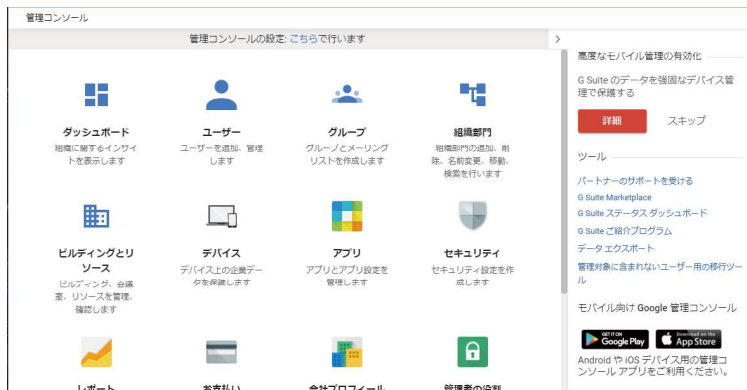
管理コンソール

管理コンソールの設定: こちらで行います

ダッシュボード
組織に関するインサイトを表示します

ユーザー
ユーザーを追加、管理します

グループ
グループとメーリングリストを作成します

組織部門
組織部門の追加、削除、名前変更、移動、検索を行います

ビルディングとリソース
ビルディング、会議室、リソースを管理、確認します

デバイス
デバイス上の企業データを保護します

アプリ
アプリとアプリ設定を管理します

セキュリティ
セキュリティ設定を作成します

レポート

お支払い

会社プロフィール

管理者の役割

›

高度なモバイル管理の有効化

G Suite のデータを強固なデバイス管理で保護する

詳細

スキップ

ツール

パートナーのサポートを受ける
G Suite Marketplace
G Suite ステータス ダッシュボード
G Suite ご紹介プログラム
データエクスポート
管理対象に含まれないユーザー用の移行ツール

モバイル向け Google 管理コンソール

GET IT ON Google Play

Download on the App Store

Android や iOS デバイス用の管理コンソール アプリをご利用ください。